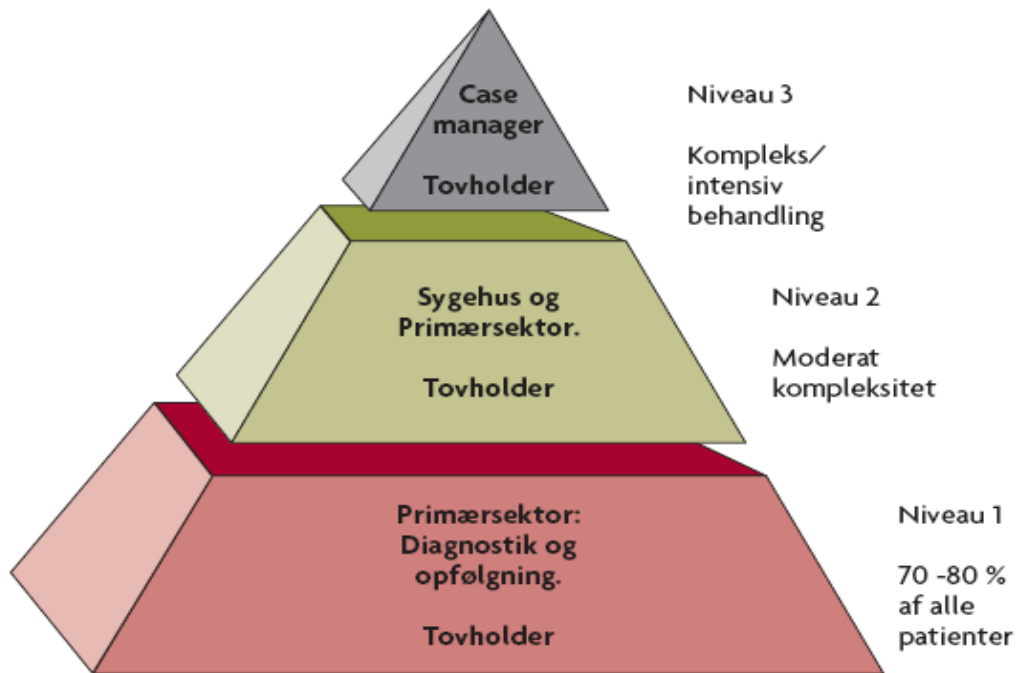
Case manager

Tovholder

Niveau 3

Kompleks/ intensiv behandling

Sygehus og Primærsektor.

Tovholder

Niveau 2

Moderat kompleksitet

Primærsektor: Diagnostik og opfølgning.

Tovholder

Niveau 1

70 -80 % af alle patienter